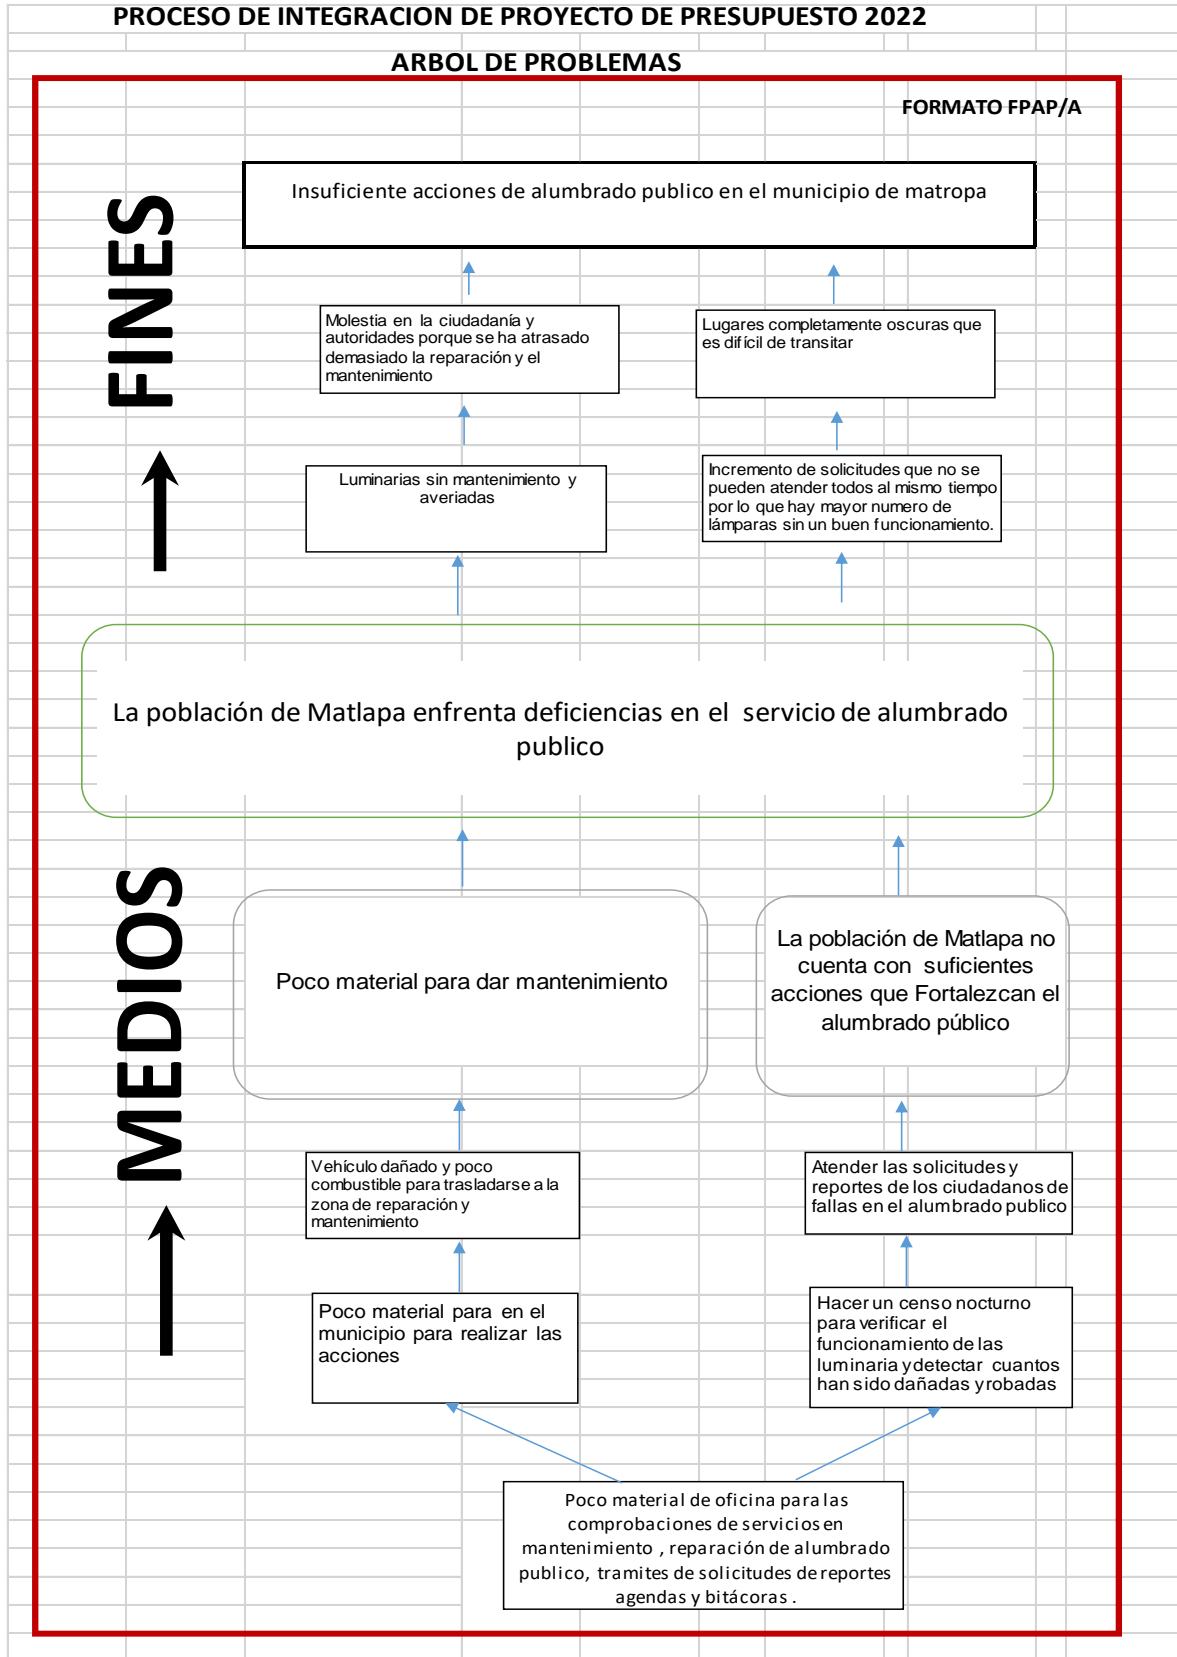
PROCESO DE INTEGRACION DE PROYECTO DE PRESUPUESTO 2022

ARBOL DE PROBLEMAS

FORMATO FPAP/A

FINES

Insuficiente acciones de alumbrado publico en el municipio de matropa

Molestia en la ciudadanía y autoridades porque se ha atrasado demasiado la reparación y el mantenimiento

Lugares completamente oscuras que es difícil de transitar

Luminarias sin mantenimiento y averiadas

Incremento de solicitudes que no se pueden atender todos al mismo tiempo por lo que hay mayor numero de lámparas sin un buen funcionamiento.

La población de Matlapa enfrenta deficiencias en el servicio de alumbrado publico

MEDIOS

Poco material para dar mantenimiento

La población de Matlapa no cuenta con suficientes acciones que Fortalezcan el alumbrado público

Vehículo dañado y poco combustible para trasladarse a la zona de reparación y mantenimiento

Atender las solicitudes y reportes de los ciudadanos de fallas en el alumbrado publico

Poco material para en el municipio para realizar las acciones

Hacer un censo nocturno para verificar el funcionamiento de las luminaria y detectar cuantos han sido dañadas y robadas

Poco material de oficina para las comprobaciones de servicios en mantenimiento , reparación de alumbrado publico, tramites de solicitudes de reportes agendas y bitácoras .